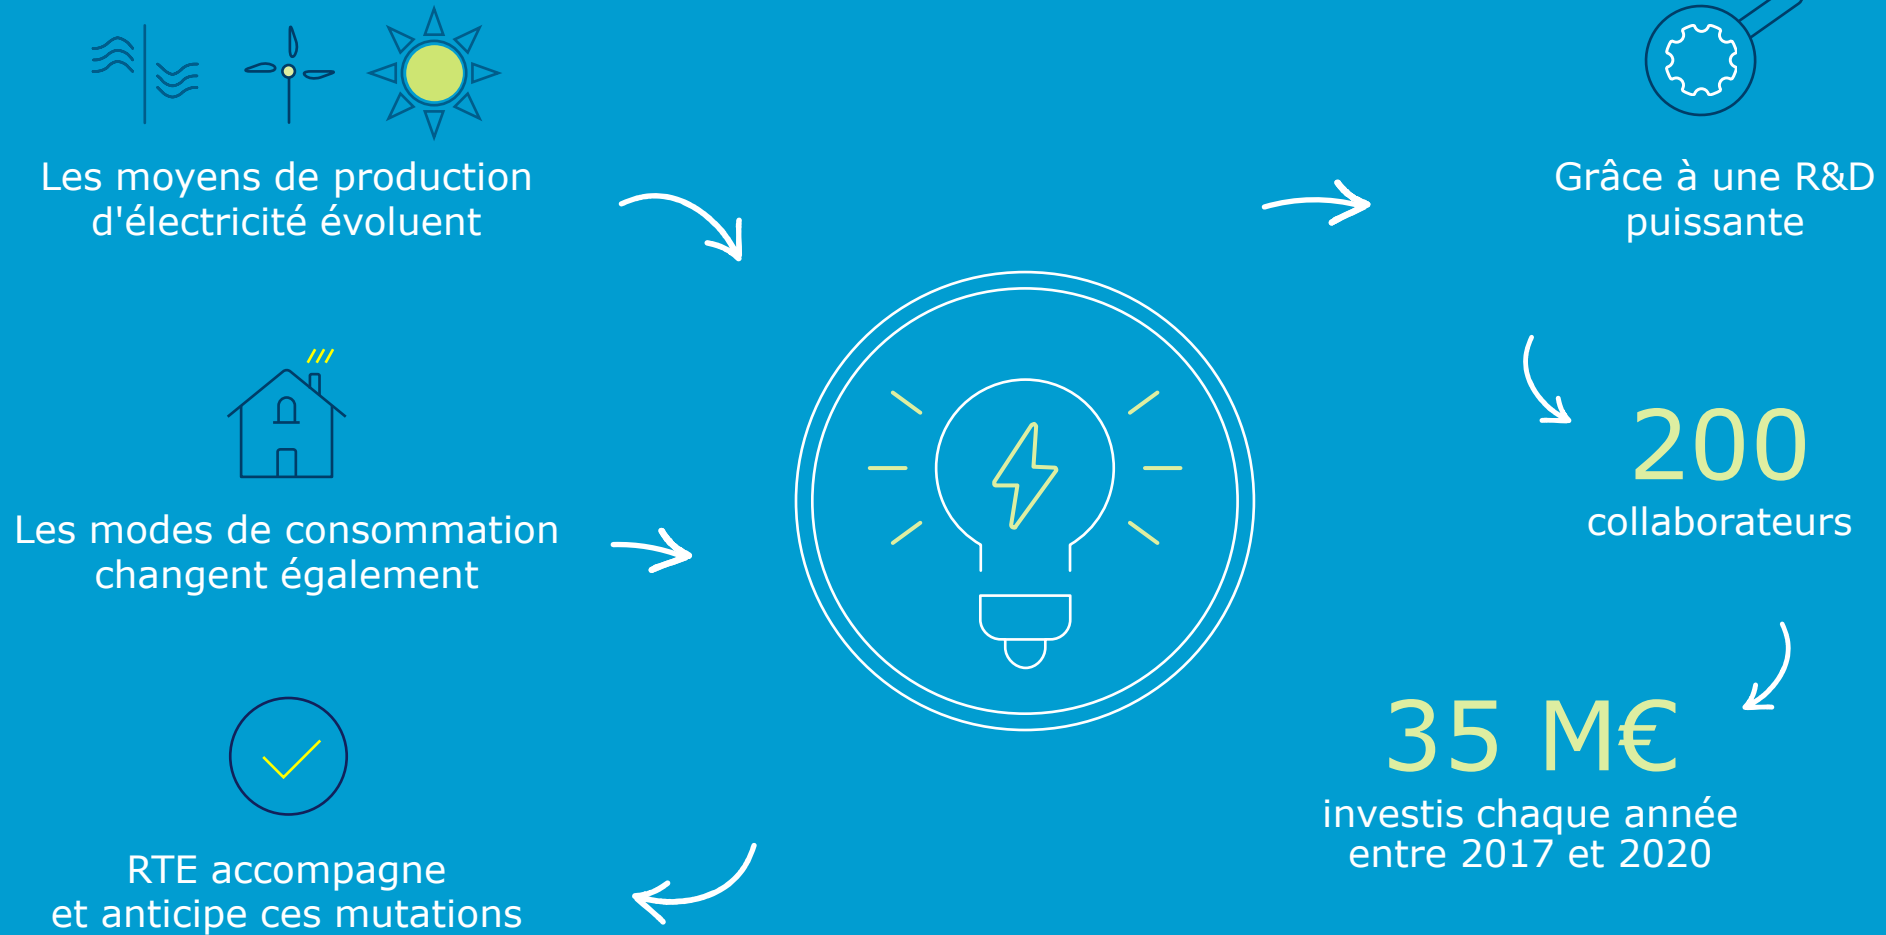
Les moyens de production d'électricité évoluent

Les modes de consommation changent également

RTE accompagne et anticipe ces mutations

Grâce à une R&D puissante

200
collaborateurs

35 M€
investis chaque année entre 2017 et 2020